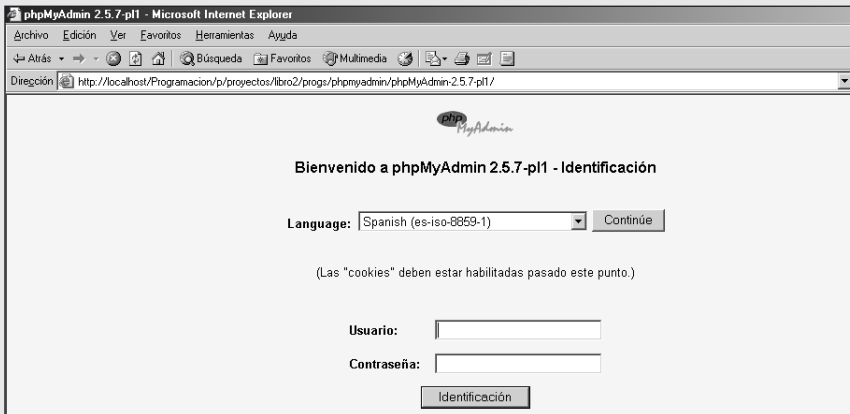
phpMyAdmin 2.5.7-pl1 - Microsoft Internet Explorer

Archivo Edición Ver Favoritos Herramientas Ayuda

Atrás Búsqueda Favoritos Multimedia

Dirección http://localhost/Programacion/p/proyectos/libro2/progs/phpmyadmin/phpMyAdmin-2.5.7-pl1/

php MyAdmin

Bienvenido a phpMyAdmin 2.5.7-pl1 - Identificación

Language: Spanish (es-iso-8859-1) Continúe

(Las "cookies" deben estar habilitadas pasado este punto.)

Usuario:

Contraseña:

Identificación